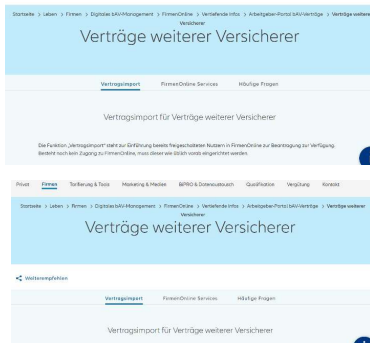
Startseite > Leben > Firmen > Digitales bAV-Management > FirmenOnline > Vertiefende Infos > Arbeitgeber-Portal bAV-Verträge > Verträge weiterer Versicherer

Verträge weiterer Versicherer

Vertragsimport FirmenOnline Services Häufige Fragen

Vertragsimport für Verträge weiterer Versicherer

Die Funktion „Vertragsimport" steht zur Einführung bereits freigeschalteten Nutzern in FirmenOnline zur Beantragung zur Verfügung. Besteht noch kein Zugang zu FirmenOnline, muss dieser wie üblich vorab eingerichtet werden.

Privat Firmen Tarifierung & Tools Marketing & Medien BiPRO & Datenaustausch Qualifikation Vergütung Kontakt

Startseite > Leben > Firmen > Digitales bAV-Management > FirmenOnline > Vertiefende Infos > Arbeitgeber-Portal bAV-Verträge > Verträge weiterer Versicherer

Verträge weiterer Versicherer

Weiterempfehlen

Vertragsimport FirmenOnline Services Häufige Fragen

Vertragsimport für Verträge weiterer Versicherer